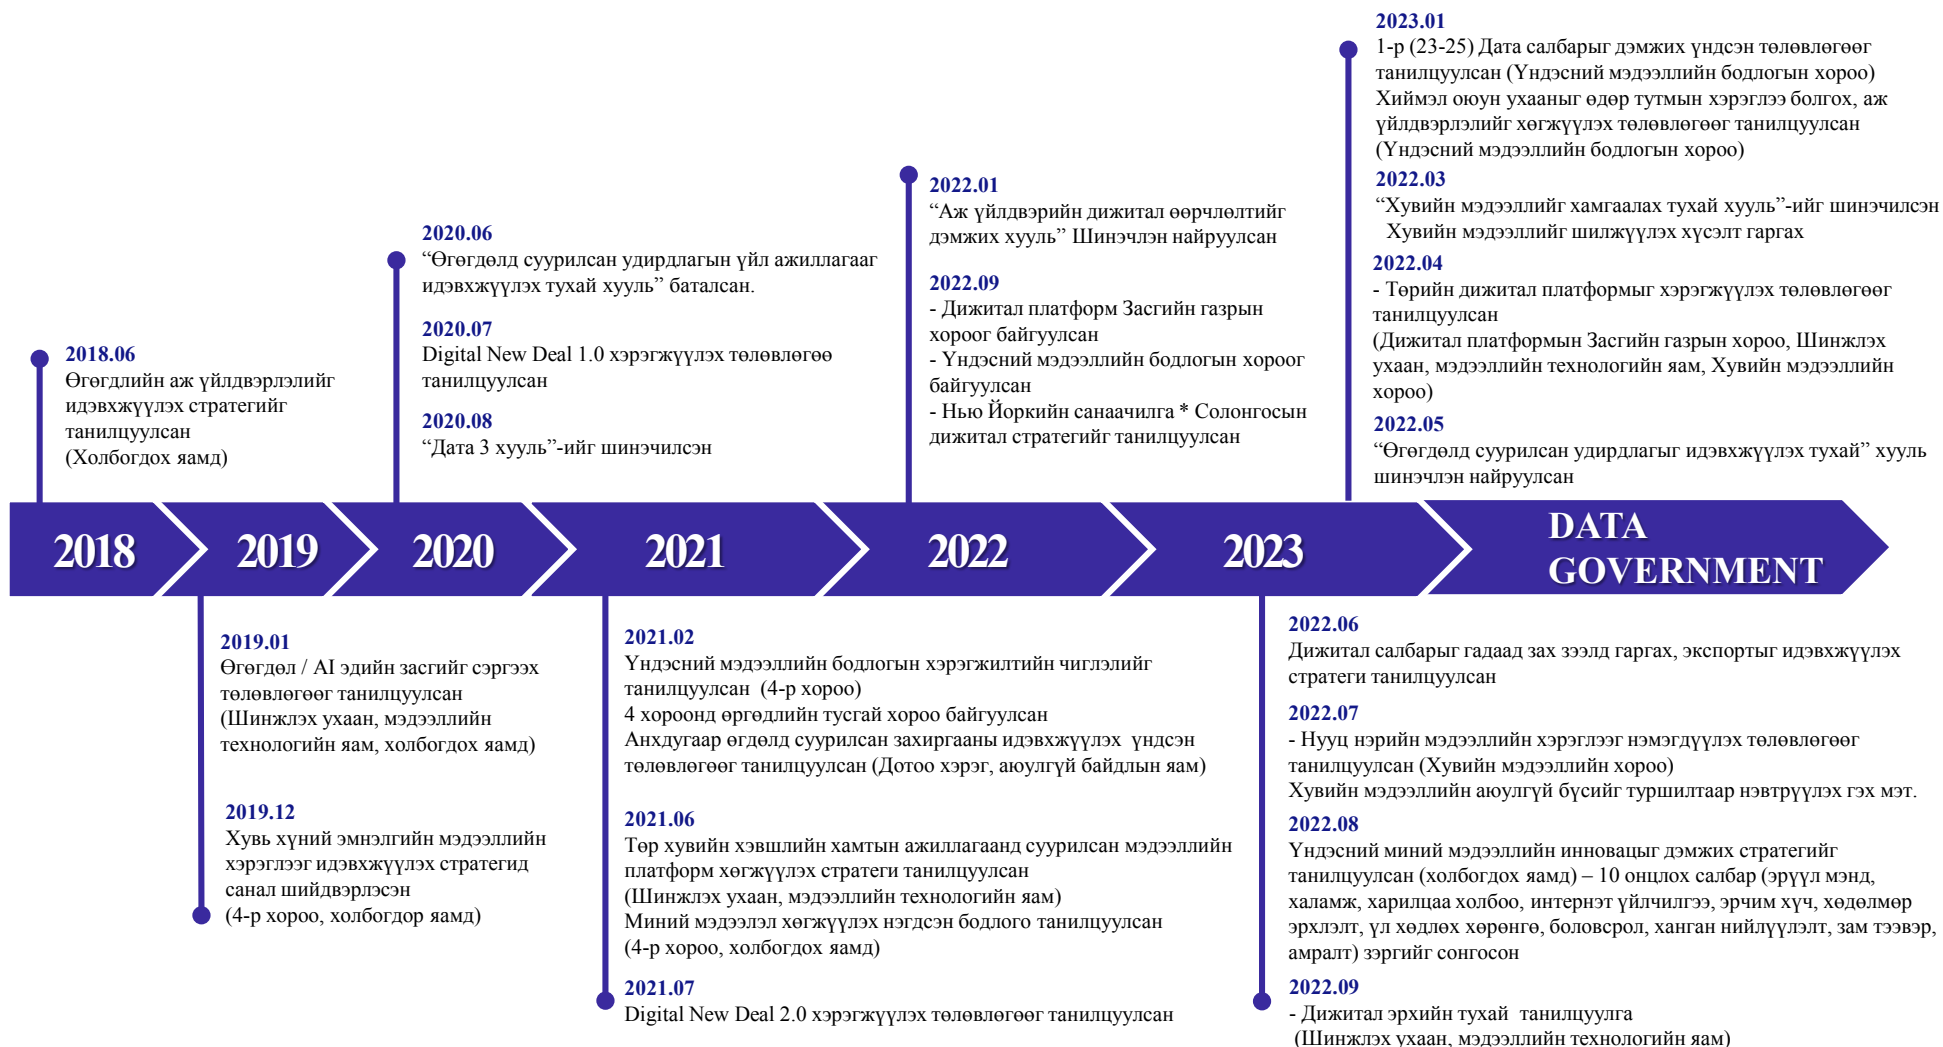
2023.01
1-р (23-25) Дата салбарыг дэмжих үндсэн төлөвлөгөөг танилцуулсан (Үндэсний мэдээллийн бодлогын хороо)
Хиймэл оюун ухааныг өдөр тутмын хэрэглээ болгох, аж үйлдвэрлэлийг хөгжүүлэх төлөвлөгөөг танилцуулсан (Үндэсний мэдээллийн бодлогын хороо)

2022.03
“Хувийн мэдээллийг хамгаалах тухай хууль”-ийг шинэчилсэн
Хувийн мэдээллийг шилжүүлэх хүсэлт гаргах

2022.04
- Төрийн дижитал платформыг хэрэгжүүлэх төлөвлөгөөг танилцуулсан
(Дижитал платформын Засгийн газрын хороо, Шинжлэх ухаан, мэдээллийн технологийн яам, Хувийн мэдээллийн хороо)

2022.05
“Өгөгдөлд суурилсан удирдлагыг идэвхжүүлэх тухай” хууль шинэчлэн найруулсан

2022.01
“Аж үйлдвэрийн дижитал өөрчлөлтийг дэмжих хууль” Шинэчлэн найруулсан

2022.09
- Дижитал платформ Засгийн газрын хороог байгуулсан
- Үндэсний мэдээллийн бодлогын хороог байгуулсан
- Нью Йоркийн санаачилга * Солонгосын дижитал стратегийг танилцуулсан

2020.06
“Өгөгдөлд суурилсан удирдлагын үйл ажиллагааг идэвхжүүлэх тухай хууль” баталсан.

2020.07
Digital New Deal 1.0 хэрэгжүүлэх төлөвлөгөө танилцуулсан

2020.08
“Дата 3 хууль”-ийг шинэчилсэн

2018.06
Өгөгдлийн аж үйлдвэрлэлийг идэвхжүүлэх стратегийг танилцуулсан
(Холбогдох яамд)

2018 2019 2020 2021 2022 2023 DATA GOVERNMENT

2019.01
Өгөгдөл / AI эдийн засгийг сэргээх төлөвлөгөөг танилцуулсан
(Шинжлэх ухаан, мэдээллийн технологийн яам, холбогдох яамд)

2019.12
Хувь хүний эмнэлгийн мэдээллийн хэрэглээг идэвхжүүлэх стратегид санал шийдвэрлэсэн
(4-р хороо, холбогдор яамд)

2021.02
Үндэсний мэдээллийн бодлогын хэрэгжилтийн чиглэлийг танилцуулсан (4-р хороо)
4 хороонд өргөдлийн тусгай хороо байгуулсан
Анхдугаар өгдөлд суурилсан захиргааны идэвхжүүлэх үндсэн төлөвлөгөөг танилцуулсан (Дотоо хэрэг, аюулгүй байдлын яам)

2021.06
Төр хувийн хэвшлийн хамтын ажиллагаанд суурилсан мэдээллийн платформ хөгжүүлэх стратеги танилцуулсан
(Шинжлэх ухаан, мэдээллийн технологийн яам)
Миний мэдээлэл хөгжүүлэх нэгдсэн бодлого танилцуулсан
(4-р хороо, холбогдох яамд)

2021.07
Digital New Deal 2.0 хэрэгжүүлэх төлөвлөгөөг танилцуулсан

2022.06
Дижитал салбарыг гадаад зах зээлд гаргах, экспортыг идэвхжүүлэх стратеги танилцуулсан

2022.07
- Нууц нэрийн мэдээллийн хэрэглээг нэмэгдүүлэх төлөвлөгөөг танилцуулсан (Хувийн мэдээллийн хороо)
Хувийн мэдээллийн аюулгүй бүсийг туршилтаар нэвтрүүлэх гэх мэт.

2022.08
Үндэсний миний мэдээллийн инновацыг дэмжих стратегийг танилцуулсан (холбогдох яамд) – 10 онцлох салбар (эрүүл мэнд, халамж, харилцаа холбоо, интернэт үйлчилгээ, эрчим хүч, хөдөлмөр эрхлэлт, үл хөдлөх хөрөнгө, боловсрол, ханган нийлүүлэлт, зам тээвэр, амралт) зэргийг сонгосон

2022.09
- Дижитал эрхийн тухай танилцуулга
(Шинжлэх ухаан, мэдээллийн технологийн яам)